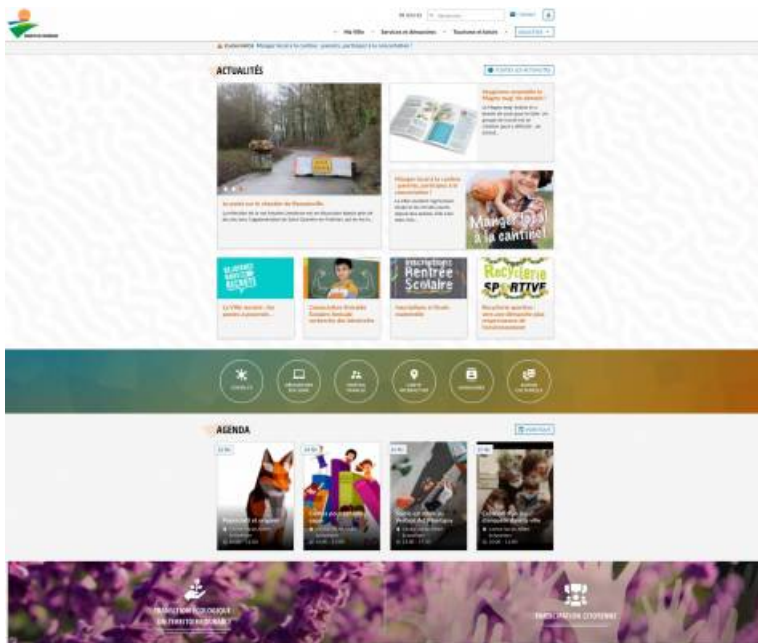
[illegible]

Ma Ville · Services et démarches · Tourisme et loisirs ·

ACTUALITÉS

TOUTES LES ACTUALITÉS

Manger local à la cantine !

Recyclerie SPORTIVE

Rentrée Scolaire

AGENDA

TRANSITION ÉCOLOGIQUE

PARTICIPATION CITOYENNE